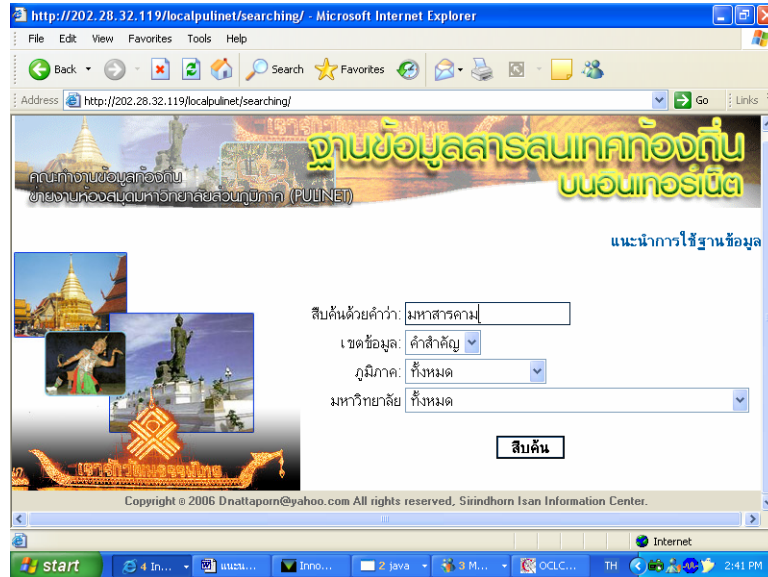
http://202.28.32.119/localpulinet/searching/ - Microsoft Internet Explorer

File Edit View Favorites Tools Help

Back Search Favorites

Address http://202.28.32.119/localpulinet/searching/ Go Links

คณะทำงานข้อมูลท้องถิ่น
ข่ายงานห้องสมุดมหาวิทยาลัยส่วนภูมิภาค (PULINET)

ฐานข้อมูลสารสนเทศท้องถิ่น
บนอินเทอร์เน็ต

แนะนำการใช้ฐานข้อมูล

สืบค้นด้วยคำว่า: มหาสารคาม
เขตข้อมูล: คำสำคัญ
ภูมิภาค: ทั้งหมด
มหาวิทยาลัย ทั้งหมด

สืบค้น

Copyright © 2006 Dnattaporn@yahoo.com All rights reserved, Sirindhorn Isan Information Center.

Internet

start 4 In... แนะน... Inno... 2 java 3 M... OCLC... TH 2:41 PM